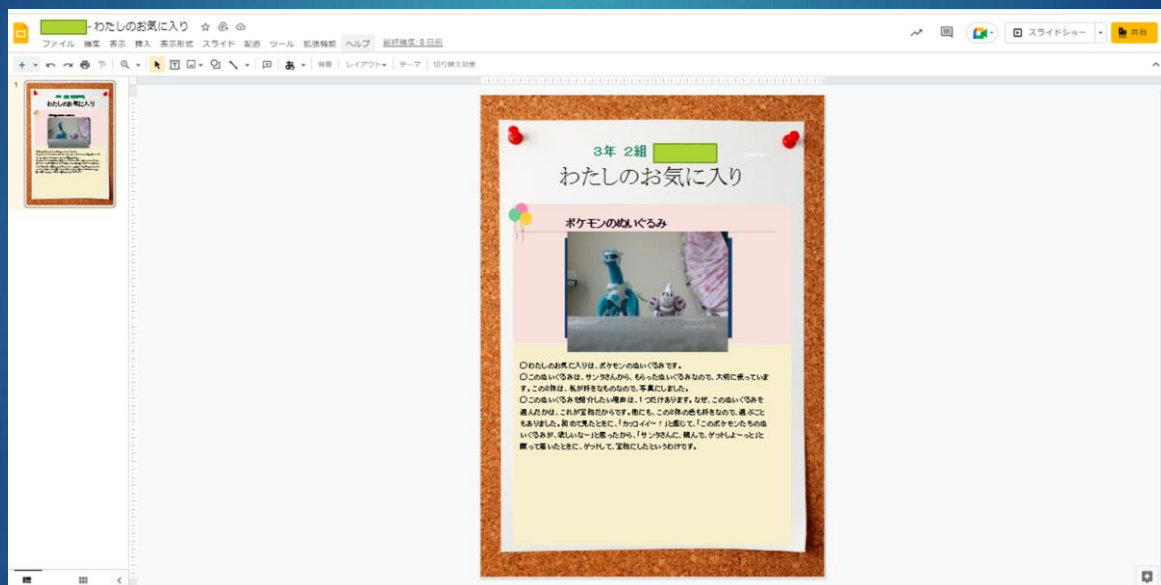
- わたしのお気に入り

ファイル 編集 表示 挿入 表示形式 スライド 配置 ツール 拡張機能 ヘルプ 最終編集: 8 日前

スライドショー

共有

背景 レイアウト テーマ 切り替え効果

1

3年 2組

わたしのお気に入り

ポケモンのぬいぐるみ

〇わたしのお気に入りは、ポケモンのぬいぐるみです。
〇このぬいぐるみは、サンタさんから、もらったぬいぐるみなので、大切に使っています。この2体は、私が好きなものなので、写真にしました。
〇このぬいぐるみを紹介したい理由は、1つだけあります。なぜ、このぬいぐるみを選んだかは、これが宝物だからです。他にも、この2体の色も好きなので、選ぶこともありました。初めて見たときに、「カッコイイ~!」と感じて、「このポケモンたちのぬいぐるみが、欲しいな~」と思ったから、「サンタさんに、頼んで、ゲットしよ~っと」と願って寝ていたときに、ゲットして、宝物にしたというわけです。